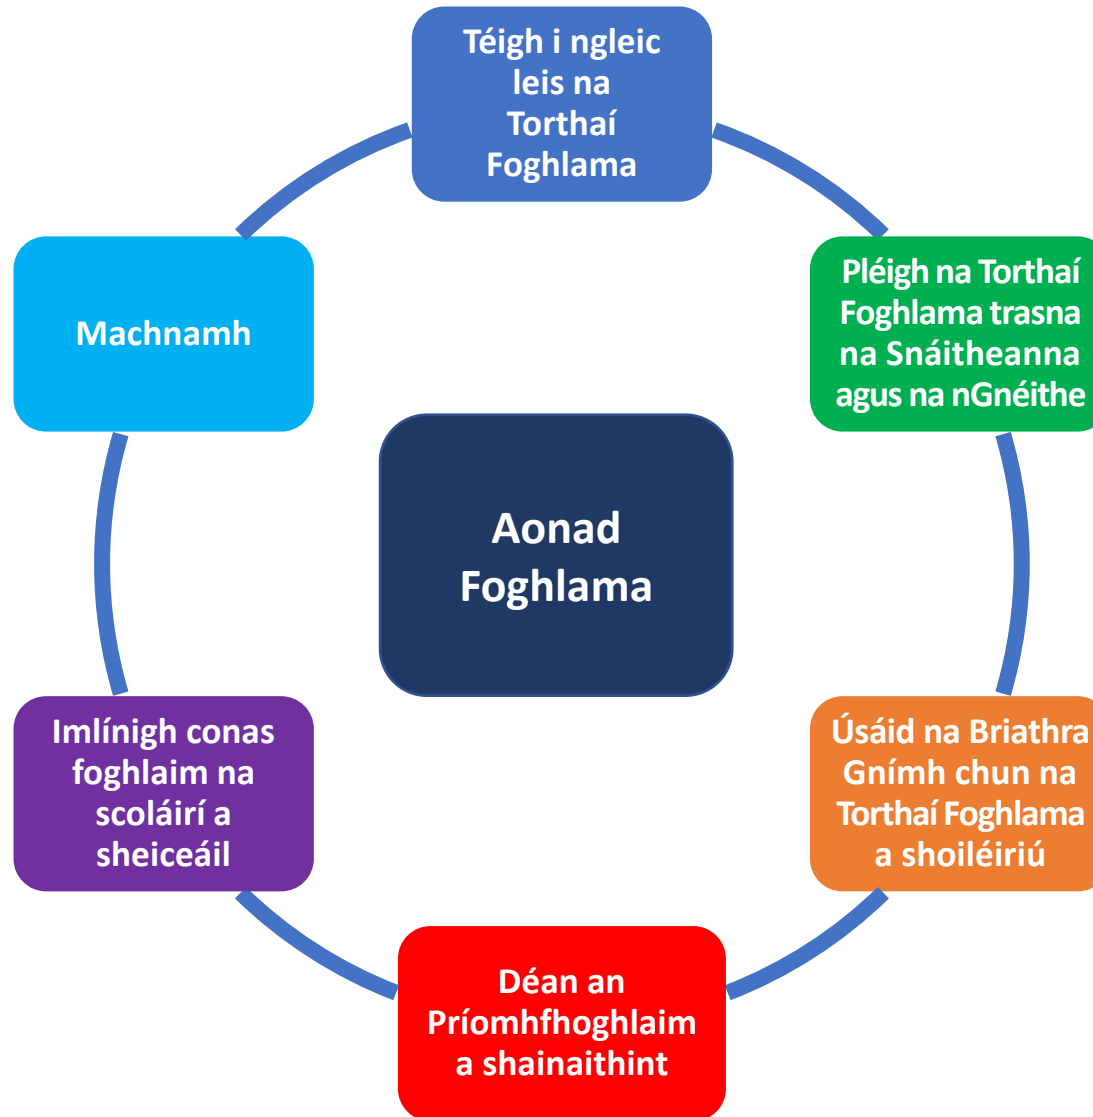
Téigh i ngleic leis na Torthaí Foghlama

Pléigh na Torthaí Foghlama trasna na Snáitheanna agus na nGnéithe

Úsáid na Briathra Gnímh chun na Torthaí Foghlama a shoiléiriú

Déan an Príomhfhoghlaim a shainaithint

Imlínigh conas foghlaim na scoláirí a sheiceáil

Machnamh

Aonad Foghlama